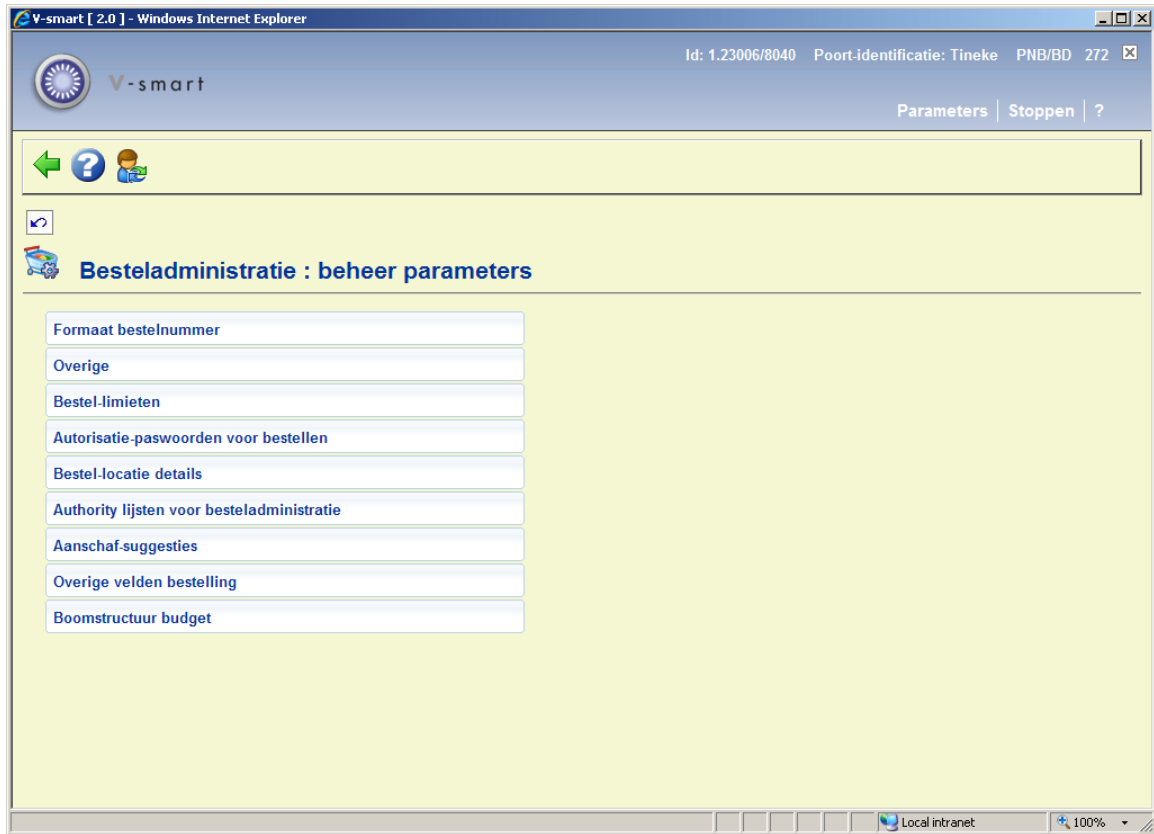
V-smart [ 2.0 ] - Windows Internet Explorer

Id: 1.23006/8040 Poort-identificatie: Tineke PNB/BD 272

V-smart

Parameters | Stoppen | ?

Besteladministratie : beheer parameters

Formaat bestelnummer

Overige

Bestel-limieten

Autorisatie-paswoorden voor bestellen

Bestel-locatie details

Authority lijsten voor besteladministratie

Aanschaf-suggesties

Overige velden bestelling

Boomstructuur budget

Local intranet

100%